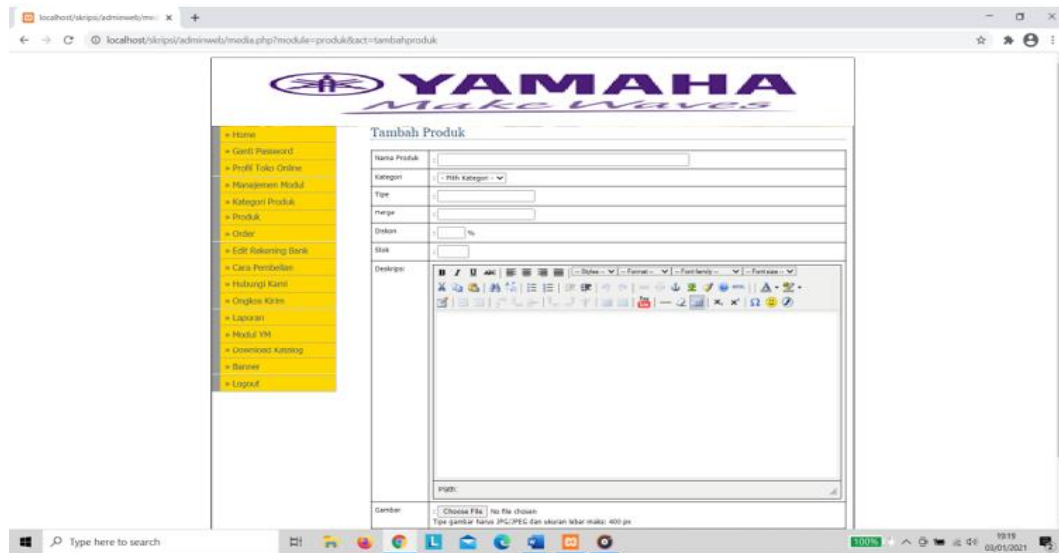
localhost/skripsi/adminweb/me ×

localhost/skripsi/adminweb/media.php?module=produk&act=tambahproduk

YAMAHA
Make Waves

» Home
» Ganti Password
» Profil Toko Online
» Manajemen Modul
» Kategori Produk
» Produk
» Order
» Edit Rekening Bank
» Cara Pembelian
» Hubungi Kami
» Ongkos Kirim
» Laporan
» Modul YM
» Download Katalog
» Banner
» Logout

Tambah Produk

| Nama Produk | : |
|---|---|
| Kategori | : - Pilih Kategori - |
| Tipe | : |
| Harga | : |
| Diskon | : % |
| Stok | : |
| Deskripsi | - Styles - - Format - - Font family - - Font size - Path: |
| Gambar | : Choose File No file chosen Tipe gambar harus JPG/JPEG dan ukuran lebar maks: 400 px |

Type here to search

100%

19:19
03/01/2021